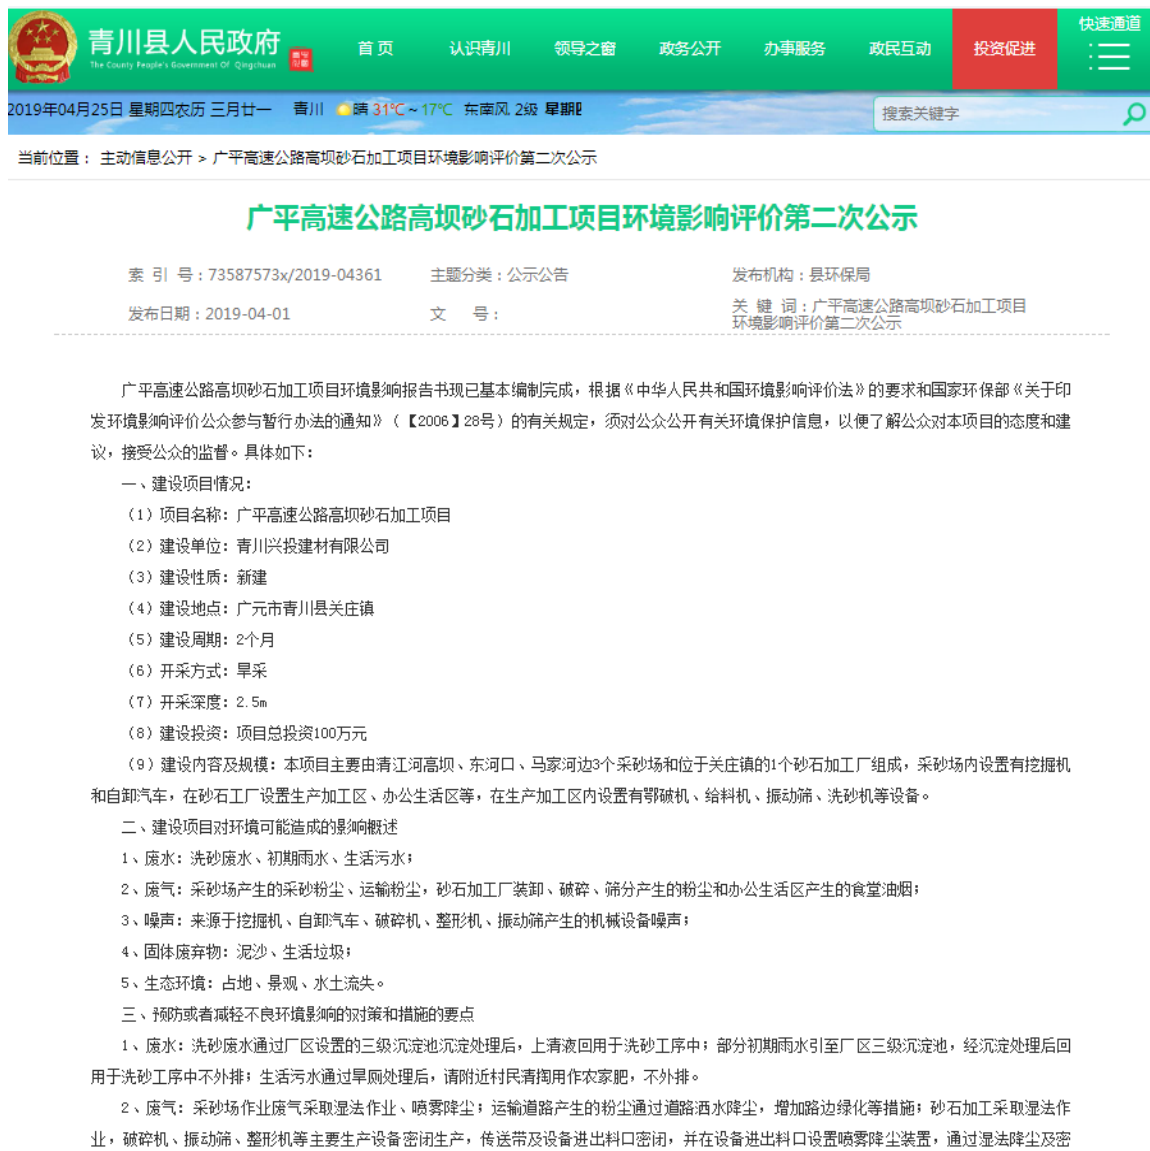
青川县人民政府
The County People's Government Of Qingchuan

首页 认识青川 领导之窗 政务公开 办事服务 政民互动 投资促进 快速通道

2019年04月25日 星期四农历 三月廿一 青川 晴 31℃ ~ 17℃ 东南风 2级 星期
搜索关键字

当前位置： 主动信息公开 > 广平高速公路高坝砂石加工项目环境影响评价第二次公示

广平高速公路高坝砂石加工项目环境影响评价第二次公示

索 引 号：73587573x/2019-04361 主题分类：公示公告 发布机构：县环保局
发布日期：2019-04-01 文 号： 关 键 词：广平高速公路高坝砂石加工项目环境影响评价第二次公示

广平高速公路高坝砂石加工项目环境影响报告书现已基本编制完成，根据《中华人民共和国环境影响评价法》的要求和国家环保部《关于印发环境影响评价公众参与暂行办法的通知》（【2006】28号）的有关规定，须对公众公开有关环境保护信息，以便了解公众对本项目的态度和建议，接受公众的监督。具体如下：

一、建设项目情况：

（1）项目名称：广平高速公路高坝砂石加工项目

（2）建设单位：青川兴投建材有限公司

（3）建设性质：新建

（4）建设地点：广元市青川县关庄镇

（5）建设周期：2个月

（6）开采方式：旱采

（7）开采深度：2.5m

（8）建设投资：项目总投资100万元

（9）建设内容及规模：本项目主要由清江河高坝、东河口、马家河边3个采砂场和位于关庄镇的1个砂石加工厂组成，采砂场内设置有挖掘机和自卸汽车，在砂石工厂设置生产加工区、办公生活区等，在生产加工区内设置有鄂破机、给料机、振动筛、洗砂机等设备。

二、建设项目对环境可能造成的影响概述

1、废水：洗砂废水、初期雨水、生活污水；

2、废气：采砂场产生的采砂粉尘、运输粉尘，砂石加工厂装卸、破碎、筛分产生的粉尘和办公生活区产生的食堂油烟；

3、噪声：来源于挖掘机、自卸汽车、破碎机、整形机、振动筛产生的机械设备噪声；

4、固体废弃物：泥沙、生活垃圾；

5、生态环境：占地、景观、水土流失。

三、预防或者减轻不良环境影响的对策和措施的要点

1、废水：洗砂废水通过厂区设置的三级沉淀池沉淀处理后，上清液回用于洗砂工序中；部分初期雨水引至厂区三级沉淀池，经沉淀处理后回用于洗砂工序中不外排；生活污水通过旱厕处理后，请附近村民清掏用作农家肥，不外排。

2、废气：采砂场作业废气采取湿法作业、喷雾降尘；运输道路产生的粉尘通过道路洒水降尘，增加路边绿化等措施；砂石加工采取湿法作业，破碎机、振动筛、整形机等主要生产设备密闭生产，传送带及设备进出料口密闭，并在设备进出料口设置喷雾降尘装置，通过湿法降尘及密